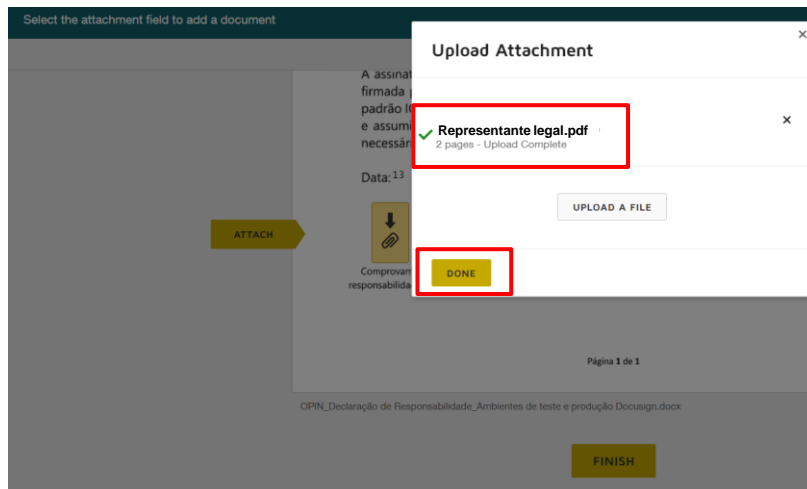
Select the attachment field to add a document

A assinat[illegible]
firmada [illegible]
padrão I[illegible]
e assum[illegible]
necessár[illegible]

Data:$^{13}$

ATTACH

Comprovan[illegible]
responsabilida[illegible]

Upload Attachment

×

Representante legal.pdf
2 pages - Upload Complete

×

UPLOAD A FILE

DONE

Página 1 de 1

OPIN_Declaração de Responsabilidade_Ambientes de teste e produção Docusign.docx

FINISH